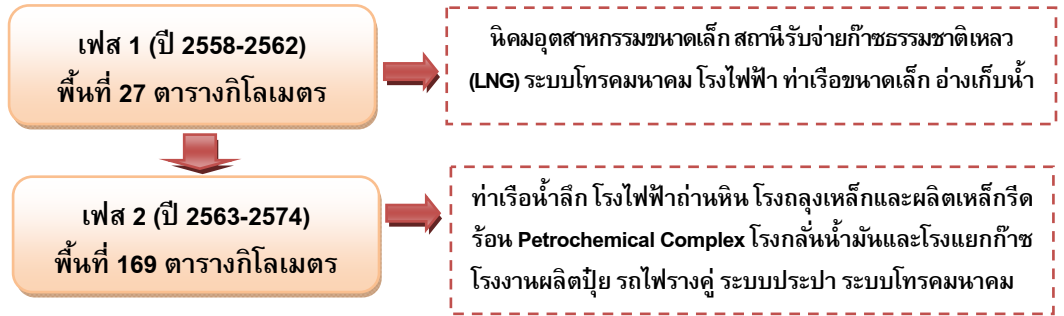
เฟส 1 (ปี 2558-2562)
พื้นที่ 27 ตารางกิโลเมตร

นิคมอุตสาหกรรมขนาดเล็ก สถานีรับจ่ายก๊าซธรรมชาติเหลว (LNG) ระบบโทรคมนาคม โรงไฟฟ้า ท่าเรือขนาดเล็ก อ่างเก็บน้ำ

เฟส 2 (ปี 2563-2574)
พื้นที่ 169 ตารางกิโลเมตร

ท่าเรือน้ำลึก โรงไฟฟ้าถ่านหิน โรงถลุงเหล็กและผลิตเหล็กรีดร้อน Petrochemical Complex โรงกลั่นน้ำมันและโรงแยกก๊าซ โรงงานผลิตปุ๋ย รถไฟรางคู่ ระบบประปา ระบบโทรคมนาคม